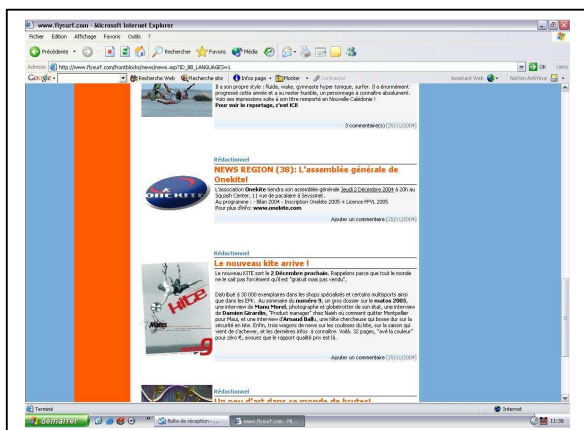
www.flysurf.com - Microsoft Internet Explorer
Fichier Edition Affichage Favoris Outils ?
Précédente Rechercher Favoris Média
Adresse http://www.flysurf.com/frontblocks/news/news.asp?ID_BB_LANGUAGES=1
OK Liens
Google Recherche Web Recherche site Infos page Monter Contraster
Avertissement Web Norton AntiVirus

Il a son propre style : fluide, waké, gymnaste hyper tonique, surfer. Il a énormément progressé cette année et a su rester humble, un personnage à connaître absolument. Voici ses impressions suite à son titre remporté en Nouvelle Calédonie !
Pour voir le reportage, c'est ICI

3 commentaire(s) [25/11/2004]

Rédactionnel
NEWS REGION (38): L'assemblée générale de Onekite!
L'association Onekite tiendra son assemblée générale Jeudi 2 Décembre 2004 à 20h au Squash Center, 11 rue de pacalaire à Seyssinet.
Au programme : - Bilan 2004 - Inscription Onekite 2005 + Licence FFVL 2005
Pour plus d'info: www.onekite.com

Ajouter un commentaire [25/11/2004]

Rédactionnel
Le nouveau kite arrive !
Le nouveau KITE sort le 2 Décembre prochain. Rappelons parce que tout le monde ne le sait pas forcément qu'il est "gratuit mais pas vendu".

Distribué à 30.000 exemplaires dans les shops spécialisés et certains surfsports ainsi que dans les EFK.. Au sommaire du numéro 9, un gros dossier sur le matos 2005, une interview de Manu Morel, photographe et globetrotter de son état, une interview de Damien Girardin, "Product manager" chez Naish où comment quitter Montpellier pour Maui, et une interview d'Arnaud Bañ, une tête chercheuse qui bosse dur sur la sécurité en kite. Enfin, trois wagons de news sur les coulisses du kite, sur la saison qui vient de s'achever, et les dernières infos à connaître. Voilà. 32 pages, "avé la couleur" pour zéro €, avouez que le rapport qualité prix est là.

Kite
9

Ajouter un commentaire [25/11/2004]

Rédactionnel
Un peu d'art dans ce monde de brutes!

Terminé
Internet
démarrer
Boîte de réception - ...
www.flysurf.com - Mi...
11:36